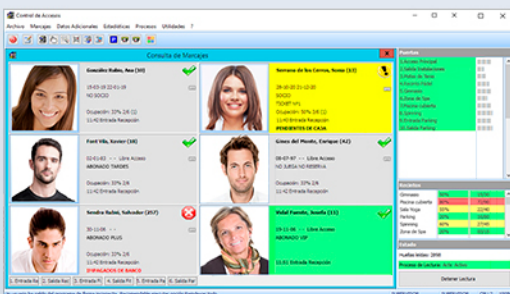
Control de Acceso

Archivo Marcajes Datos Adicionales Estadísticas Proceso Utilidades ?

Consulta de Marcajes

González Rubio, Ana (33)
15-03-19 21-01-19
NO SOCIO
Ocupación: 33% 2/6
11:40 Entrada Recepción

Serrano de los Cerros, Sonia (12)
28-10-20 21-02-21
TICKET NºI
Ocupación: 33% 3/6
11:40 Entrada Recepción
PENDIENTES DE CAJA

Font Vila, Xavier (18)
02-01-02 -- Libre Acceso
ABONADO TARDES
Ocupación: 33% 2/6
11:42 Entrada Recepción

Gómez del Monte, Enrique (42)
08-07-97 -- Libre Acceso
NO SURGA NO RESERVA
Ocupación: 33% 2/6
11:40 Entrada Recepción

Sendra Rubio, Salvador (357)
30-08 --
ABONADO PLUS
Ocupación: 33% 2/6
11:42 Entrada Recepción
DEVOLUCIÓN DE BANCO

Vidal Fuentes, Josefa (21)
09-11-98 -- Libre Acceso
ABONADO VIP
11:51 Entrada Recepción

1. Entrada Re 2. Salida Rec 3. Entrada Pi 4. Salida Pi 5. Entrada Par 6. Salida Par

Puertas
1.Acceso Principal
2.Salida Instalaciones
3.Pistas de Tenis
4.Gimnasio
5.Zona de Spa
6.Piscina cubierta
7.Spinning
8.Entrada Parking
10.Salida Parking

Recintos
Gimnasio 50%
Piscina cubierta 95%
Sala Yoga 50%
Parking 33%
Spinning 50%
Zona de Spa 50%

Estado
Huellas leídas: 2098
Proceso de Lectura: Activo
Detener Lectura